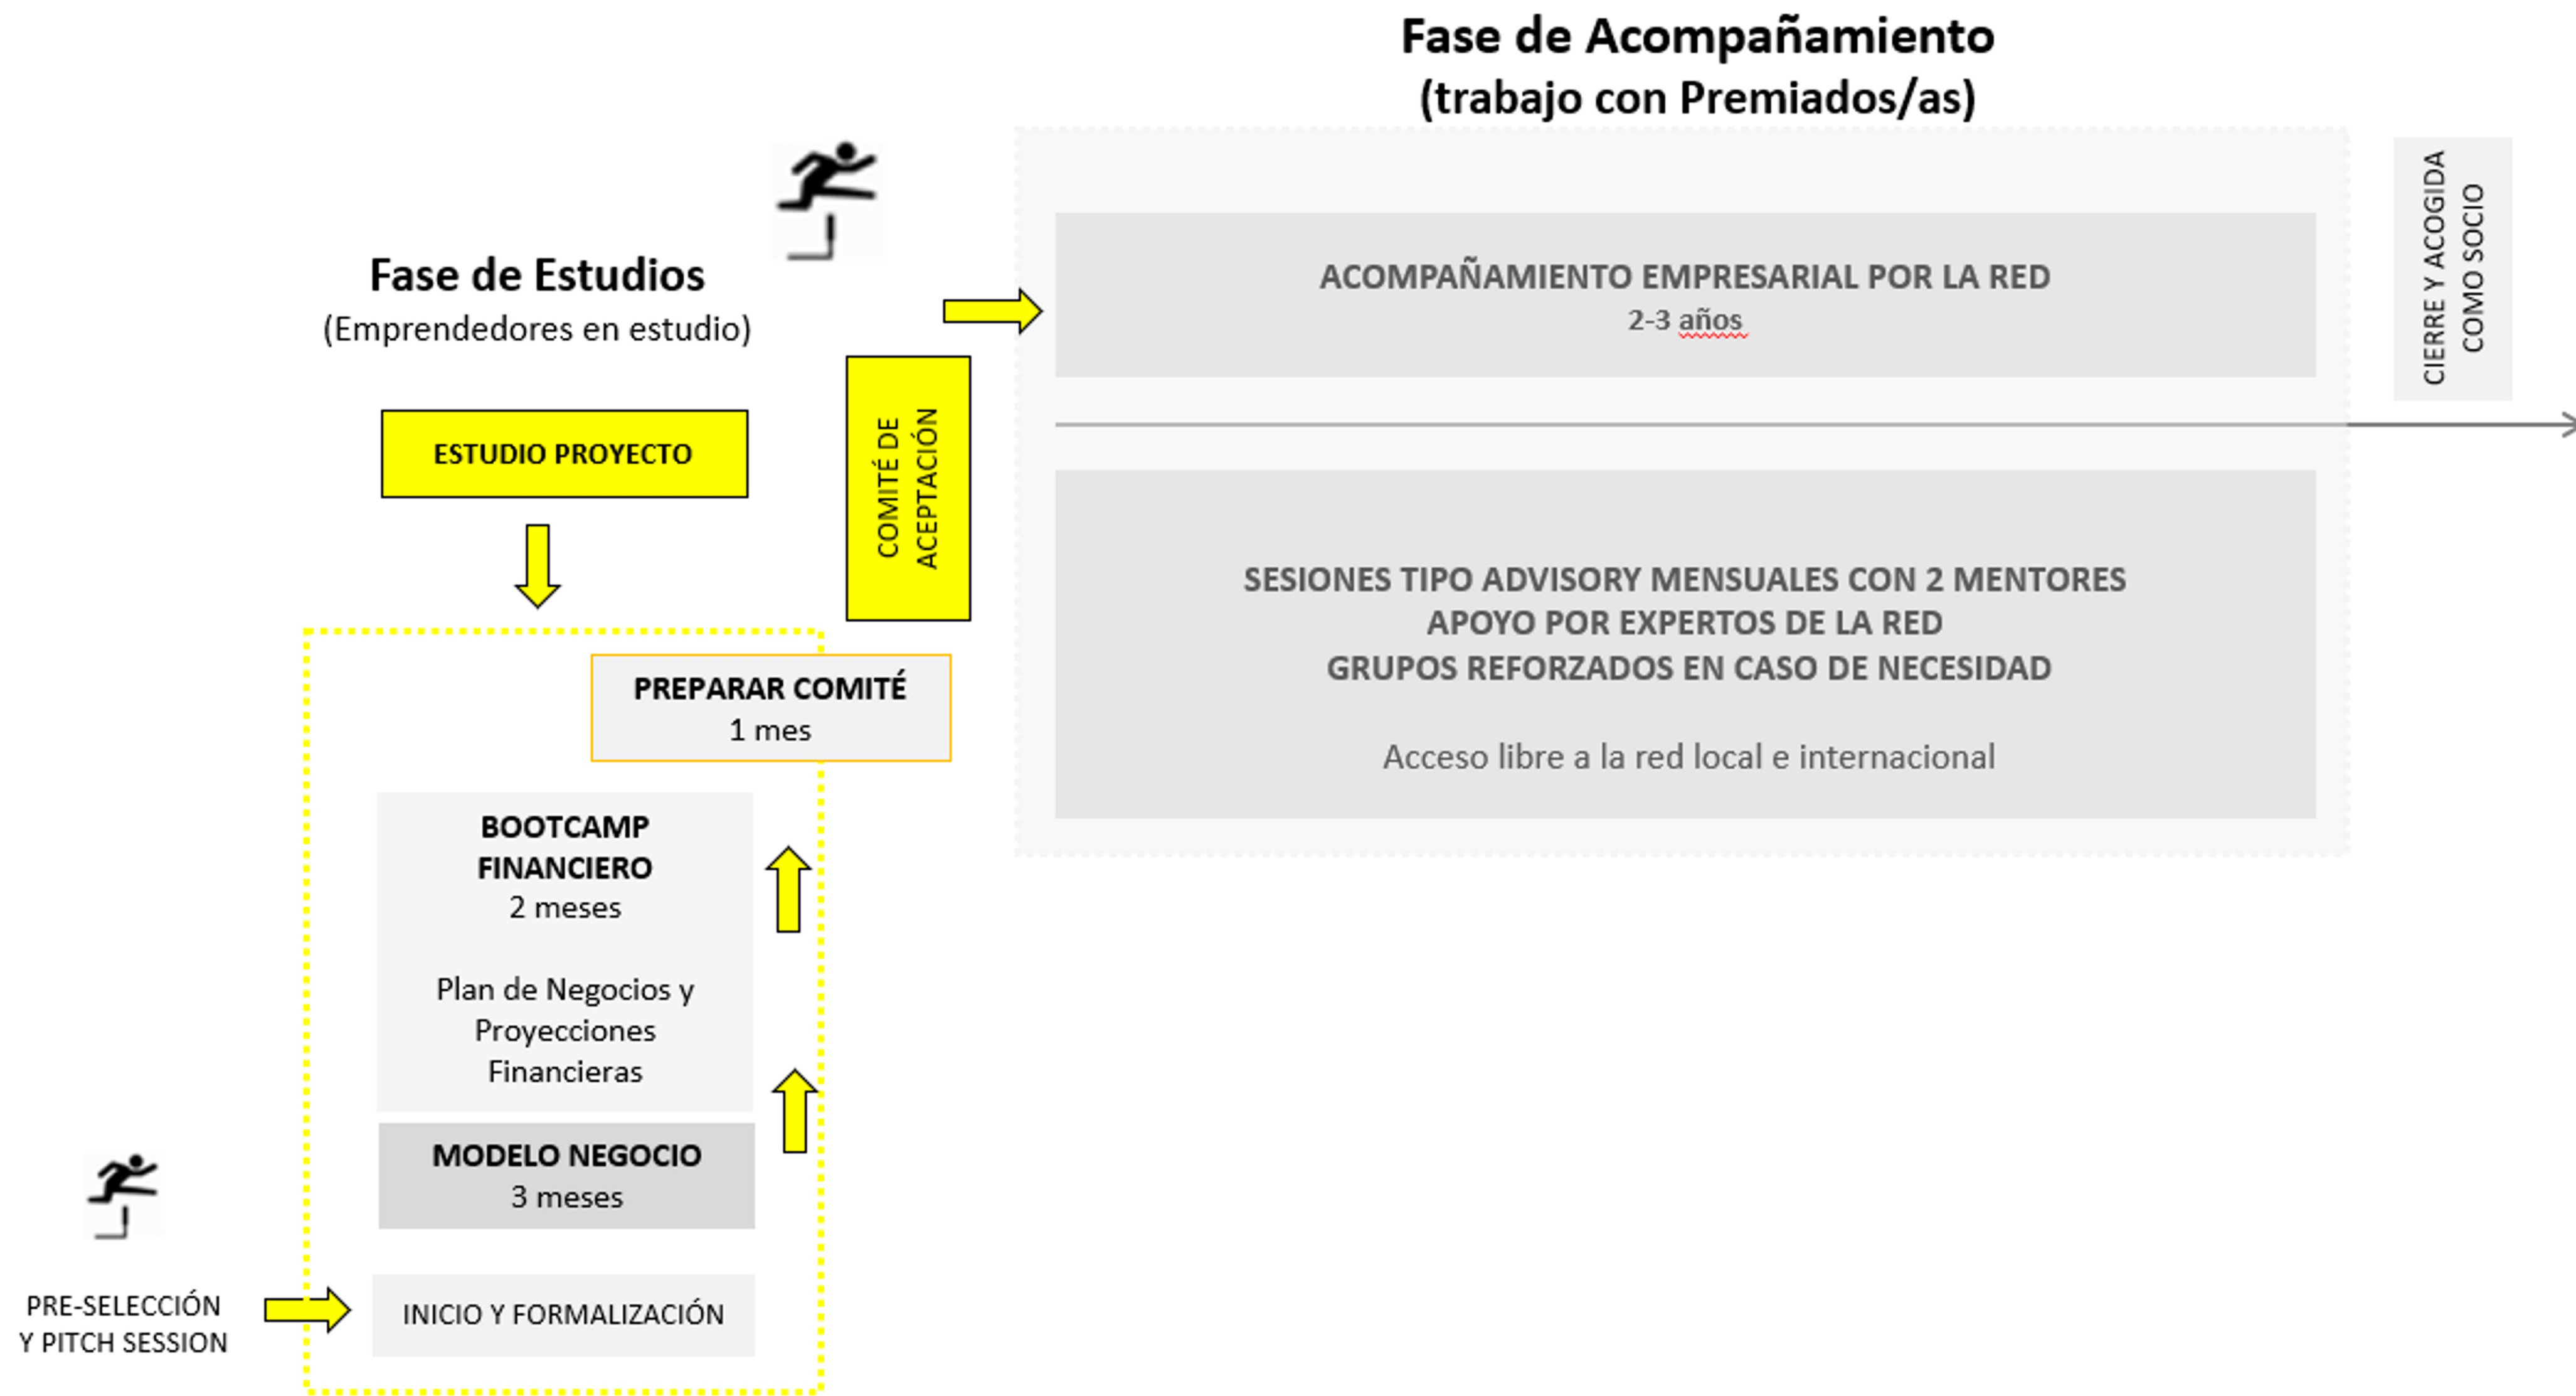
Fase de Acompañamiento
(trabajo con Premiados/as)

Fase de Estudios
(Emprendedores en estudio)

ESTUDIO PROYECTO

COMITÉ DE ACEPTACIÓN

ACOMPAÑAMIENTO EMPRESARIAL POR LA RED
2-3 años

CIERRE Y ACOGIDA COMO SOCIO

SESIONES TIPO ADVISORY MENSUALES CON 2 MENTORES
APOYO POR EXPERTOS DE LA RED
GRUPOS REFORZADOS EN CASO DE NECESIDAD

Acceso libre a la red local e internacional

PREPARAR COMITÉ
1 mes

BOOTCAMP FINANCIERO
2 meses

Plan de Negocios y Proyecciones Financieras

MODELO NEGOCIO
3 meses

PRE-SELECCIÓN
Y PITCH SESSION

INICIO Y FORMALIZACIÓN